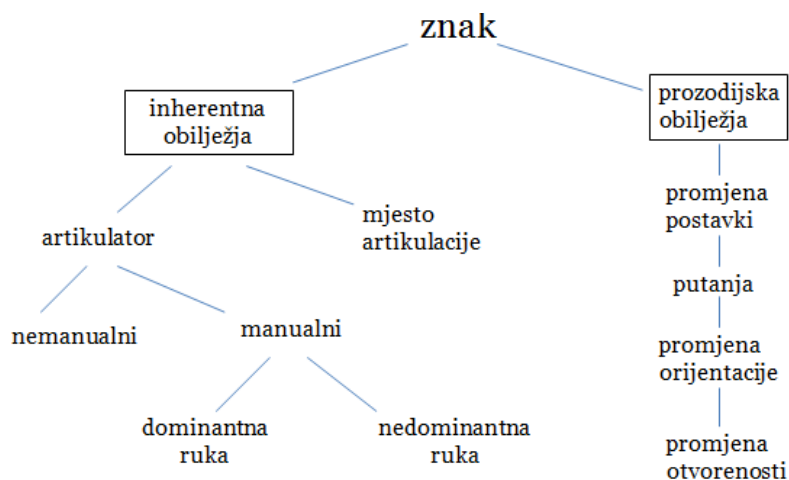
znak

inherentna obilježja

prozodijska obilježja

artikulator

mjesto artikulacije

nemanualni

manualni

dominantna ruka

nedominantna ruka

promjena postavki

putanja

promjena orijentacije

promjena otvorenosti